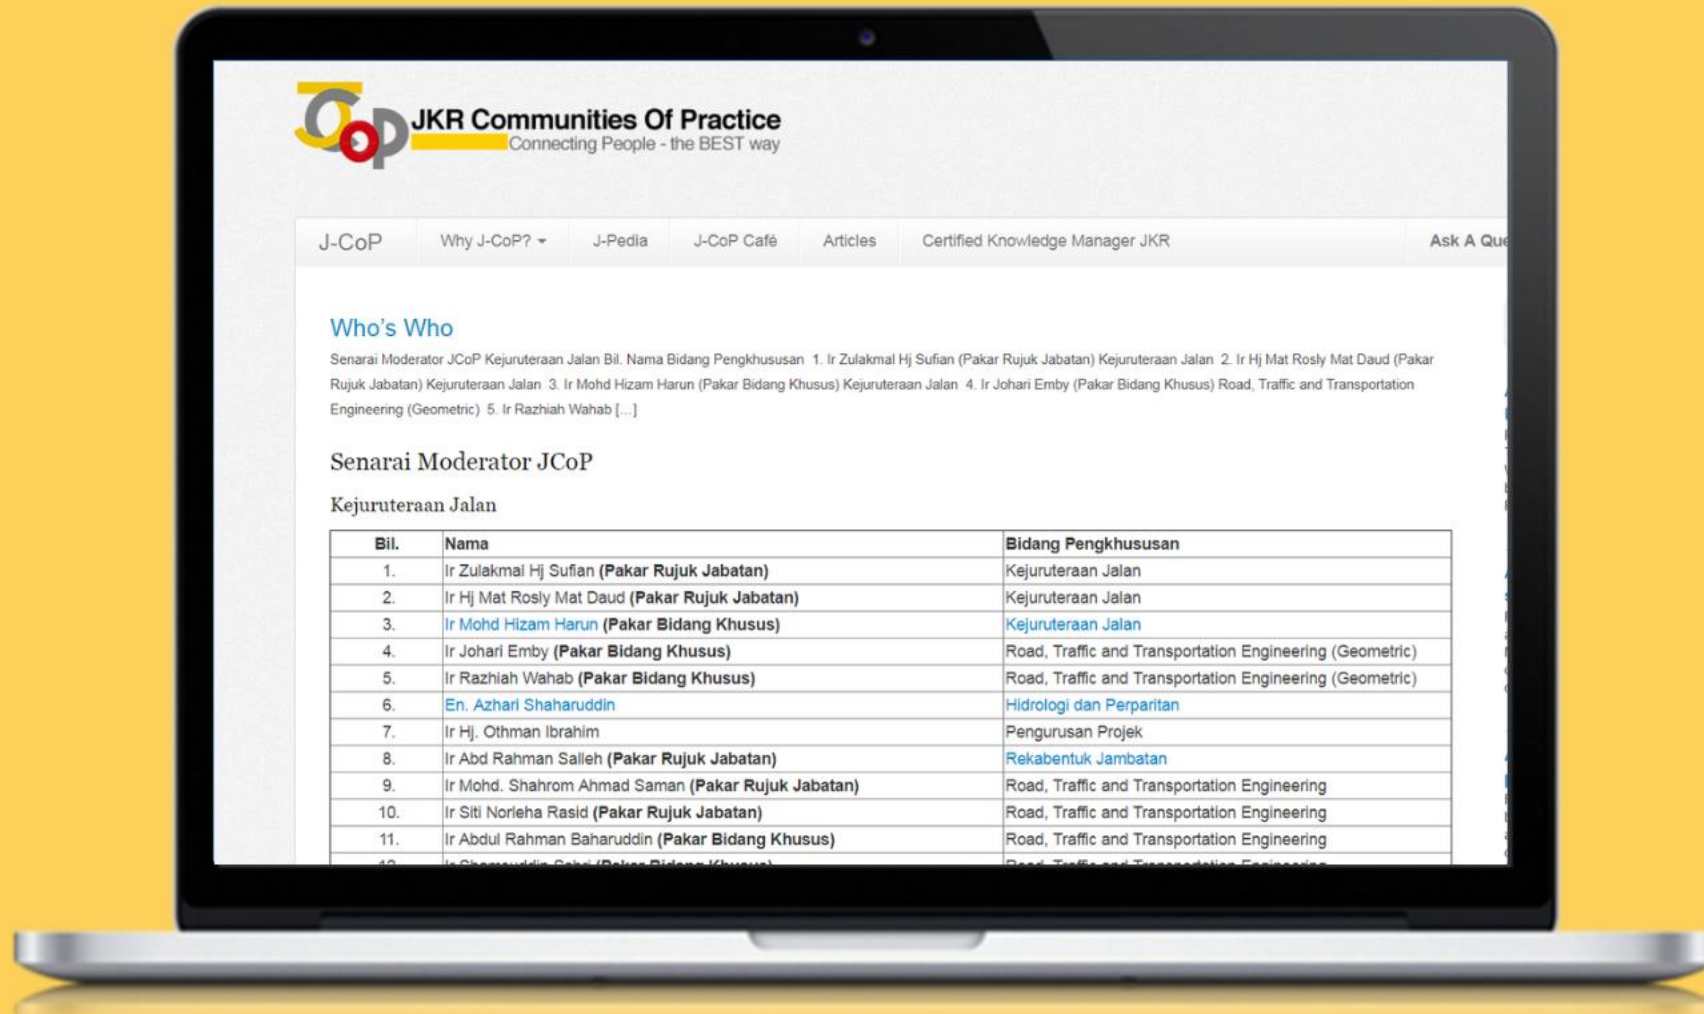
JCoP JKR Communities Of Practice
Connecting People - the BEST way

J-CoP Why J-CoP? J-Pedia J-CoP Café Articles Certified Knowledge Manager JKR Ask A Que

Who's Who

Senarai Moderator JCoP Kejuruteraan Jalan Bil. Nama Bidang Pengkhususan 1. Ir Zulakmal Hj Sufian (Pakar Rujuk Jabatan) Kejuruteraan Jalan 2. Ir Hj Mat Rosly Mat Daud (Pakar Rujuk Jabatan) Kejuruteraan Jalan 3. Ir Mohd Hizam Harun (Pakar Bidang Khusus) Kejuruteraan Jalan 4. Ir Johari Emby (Pakar Bidang Khusus) Road, Traffic and Transportation Engineering (Geometric) 5. Ir Razhiah Wahab [...]

Senarai Moderator JCoP

Kejuruteraan Jalan

| Bil. | Nama | Bidang Pengkhususan |
|---|---|---|
| 1. | Ir Zulakmal Hj Sufian **(Pakar Rujuk Jabatan)** | Kejuruteraan Jalan |
| 2. | Ir Hj Mat Rosly Mat Daud **(Pakar Rujuk Jabatan)** | Kejuruteraan Jalan |
| 3. | Ir Mohd Hizam Harun **(Pakar Bidang Khusus)** | Kejuruteraan Jalan |
| 4. | Ir Johari Emby **(Pakar Bidang Khusus)** | Road, Traffic and Transportation Engineering (Geometric) |
| 5. | Ir Razhiah Wahab **(Pakar Bidang Khusus)** | Road, Traffic and Transportation Engineering (Geometric) |
| 6. | En. Azhari Shaharuddin | Hidrologi dan Perparitan |
| 7. | Ir Hj. Othman Ibrahim | Pengurusan Projek |
| 8. | Ir Abd Rahman Salleh **(Pakar Rujuk Jabatan)** | Rekabentuk Jambatan |
| 9. | Ir Mohd. Shahrom Ahmad Saman **(Pakar Rujuk Jabatan)** | Road, Traffic and Transportation Engineering |
| 10. | Ir Siti Norleha Rasid **(Pakar Rujuk Jabatan)** | Road, Traffic and Transportation Engineering |
| 11. | Ir Abdul Rahman Baharuddin **(Pakar Bidang Khusus)** | Road, Traffic and Transportation Engineering |
| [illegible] | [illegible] | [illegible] |